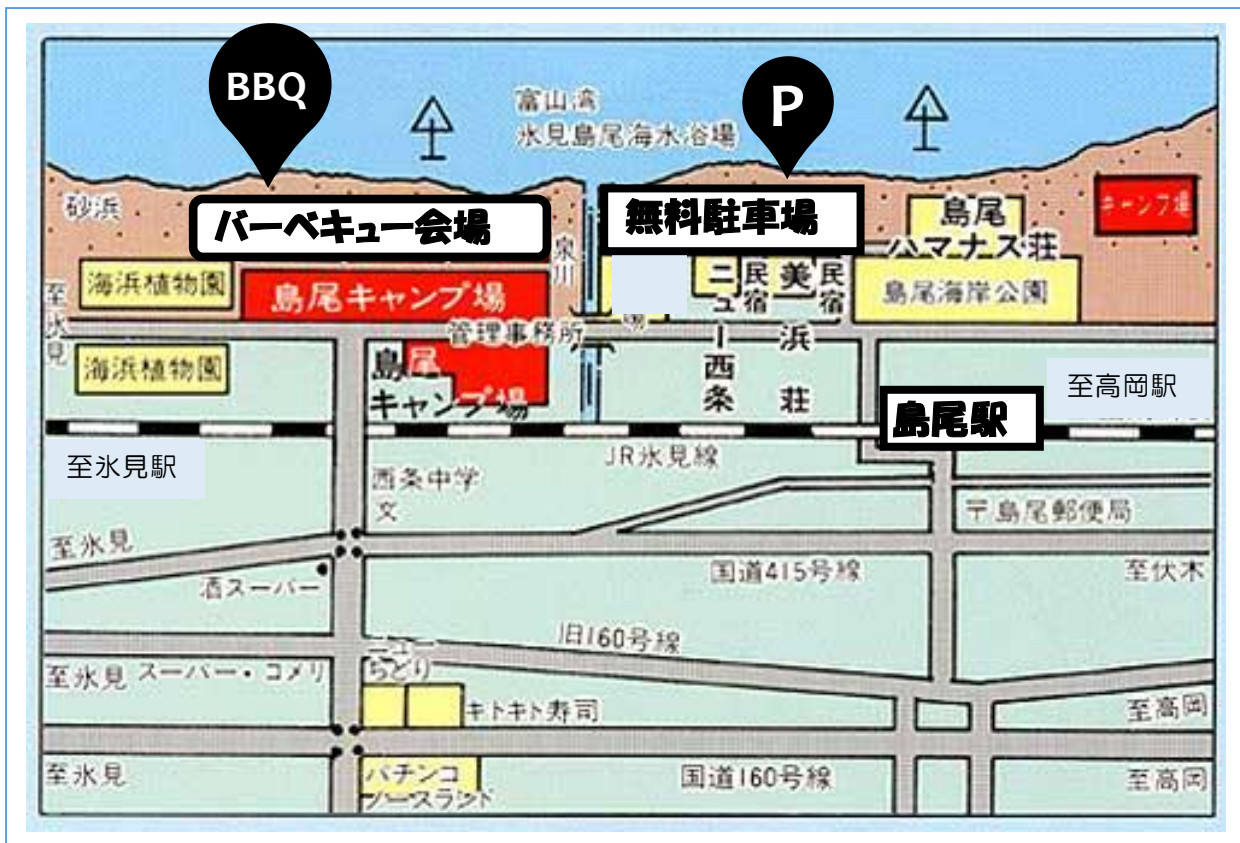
BBQ

P

富山湾
氷見島尾海水浴場

砂浜

バーベキュー会場

無料駐車場

島尾
ハマナス荘

キャンプ場

泉川

至氷見

海浜植物園

島尾キャンプ場

ニュー民宿

美浜民宿

島尾海岸公園

管理事務所

海浜植物園

島尾キャンプ場

ニュー西条

美浜荘

至高岡駅

島尾駅

至氷見駅

JR氷見線

西条中学
文

〒島尾郵便局

至氷見

国道415号線

至伏木

酒スーパー

旧160号線

ニューちどり

至氷見 スーパー・コメリ

キトキト寿司

至高岡

至氷見

パチンコ
ノースランド

国道160号線

至高岡